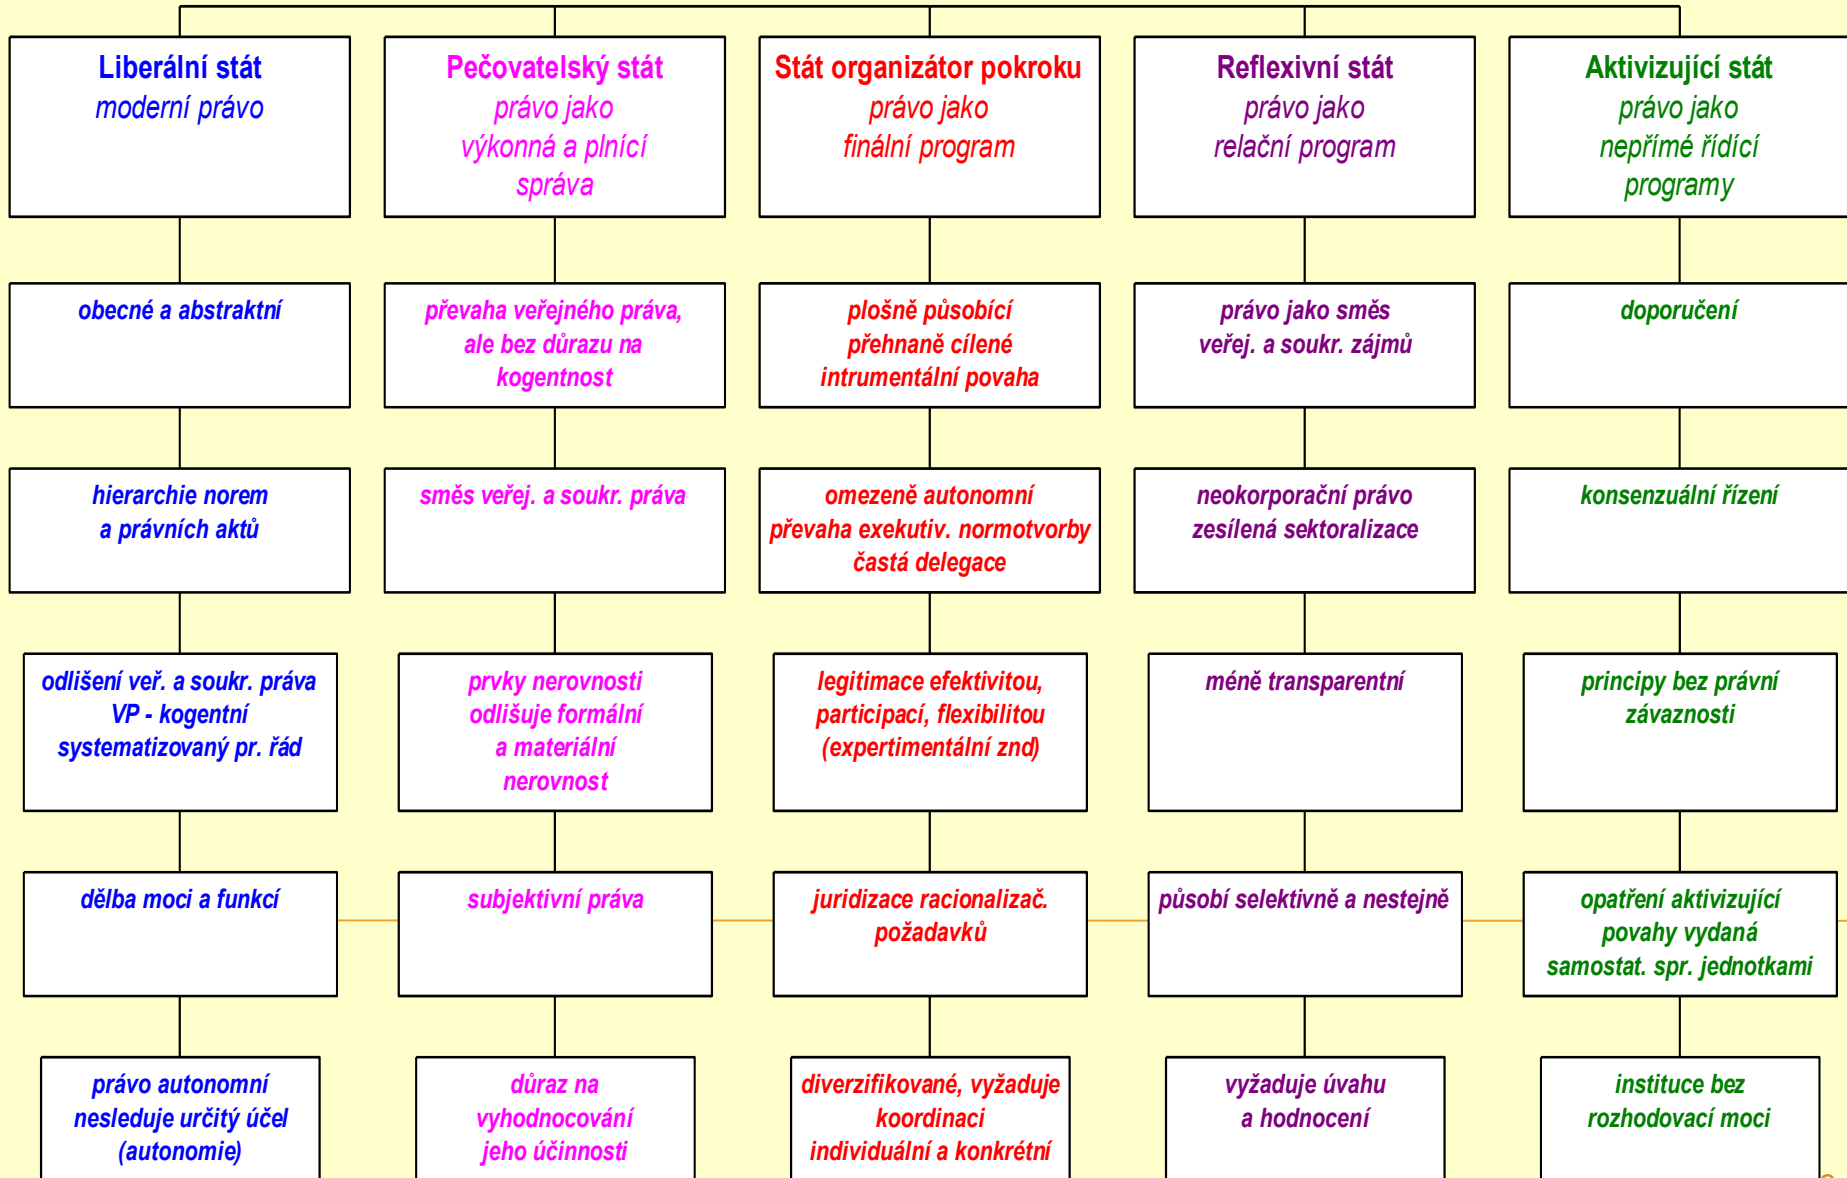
Liberální stát
moderní právo

Pečovatelský stát
právo jako výkonná a plnící správa

Stát organizátor pokroku
právo jako finální program

Reflexivní stát
právo jako relační program

Aktivizující stát
právo jako nepřímé řídící programy

obecné a abstraktní

převaha veřejného práva, ale bez důrazu na kogentnost

plošně působící přehnaně cílené intrumentální povaha

právo jako směs veřej. a soukr. zájmů

doporučení

hierarchie norem a právních aktů

směs veřej. a soukr. práva

omezeně autonomní převaha exekutiv. normotvorby častá delegace

neokorporační právo zesílená sektoralizace

konsenzuální řízení

odlišení veř. a soukr. práva VP - kogentní systematizovaný pr. řád

prvky nerovnosti odlišuje formální a materiální nerovnost

legitimace efektivitou, participací, flexibilitou (expertimentální znd)

méně transparentní

principy bez právní závaznosti

dělba moci a funkcí

subjektivní práva

juridizace racionalizač. požadavků

působí selektivně a nestejně

opatření aktivizující povahy vydaná samostat. spr. jednotkami

právo autonomní nesleduje určitý účel (autonomie)

důraz na vyhodnocování jeho účinnosti

diverzifikované, vyžaduje koordinaci individuální a konkrétní

vyžaduje úvahu a hodnocení

instituce bez rozhodovací moci